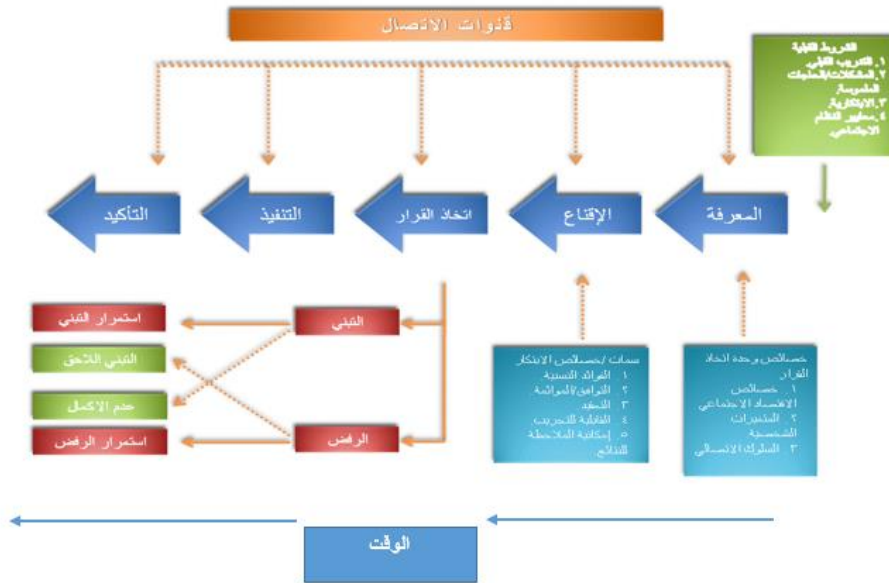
قنوات الاتصال

الشروط القبلية
١. التجريب القبلي
٢. المشكلات/الحاجات المحسوسة
٣. الابتكارية
٤. معايير النظام الاجتماعي

التأكيد
التنفيذ
اتخاذ القرار
الإقناع
المعرفة

استمرار التبني
التبني اللاحق
عدم الإكمال
استمرار الرفض

التبني
الرفض

سمات /خصائص الابتكار
١ الفوائد النسبية
٢ التوافق/الموائمة
٣ التعقيد
٤ القابلية للتجريب
٥ إمكانية الملاحظة للنتائج

خصائص وحدة اتخاذ القرار
١. خصائص الاقتصاد الاجتماعي
٢. المتغيرات الشخصية
٣. السلوك الاتصالي

الوقت